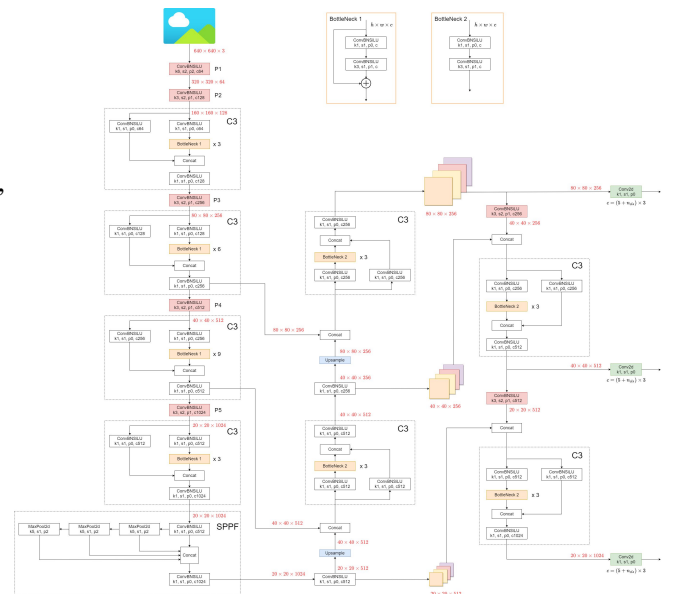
640 × 640 × 3

Conv2d
k6, s2, p2, c64
P1

320 × 320 × 64

ConvBNSiLU
k3, s2, p1, c128
P2

160 × 160 × 128

C3

ConvBNSiLU
k1, s1, p0, c64

ConvBNSiLU
k1, s1, p0, c64

BottleNeck 1
x 3

Concat

ConvBNSiLU
k1, s1, p0, c128

ConvBNSiLU
k3, s2, p1, c256
P3

80 × 80 × 256

C3

ConvBNSiLU
k1, s1, p0, c128

ConvBNSiLU
k1, s1, p0, c128

BottleNeck 1
x 6

Concat

ConvBNSiLU
k1, s1, p0, c256

ConvBNSiLU
k3, s2, p1, c512
P4

40 × 40 × 512

C3

ConvBNSiLU
k1, s1, p0, c256

ConvBNSiLU
k1, s1, p0, c256

BottleNeck 1
x 9

Concat

ConvBNSiLU
k1, s1, p0, c512

ConvBNSiLU
k3, s2, p1, c1024
P5

20 × 20 × 1024

C3

ConvBNSiLU
k1, s1, p0, c512

ConvBNSiLU
k1, s1, p0, c512

BottleNeck 1
x 3

Concat

ConvBNSiLU
k1, s1, p0, c1024

20 × 20 × 1024

SPPF

MaxPool2d
k5, s1, p2

MaxPool2d
k5, s1, p2

MaxPool2d
k5, s1, p2

ConvBNSiLU
k1, s1, p0, c512

Concat

ConvBNSiLU
k1, s1, p0, c1024

BottleNeck 1
h × w × c
ConvBNSiLU
k1, s1, p0, c
ConvBNSiLU
k3, s1, p1, c

BottleNeck 2
h × w × c
ConvBNSiLU
k1, s1, p0, c
ConvBNSiLU
k3, s1, p1, c

20 × 20 × 1024

ConvBNSiLU
k1, s1, p0, c512

20 × 20 × 512

Upsample

40 × 40 × 512

Concat

40 × 40 × 512

C3

ConvBNSiLU
k1, s1, p0, c512

Concat

BottleNeck 2
x 3

ConvBNSiLU
k1, s1, p0, c512

ConvBNSiLU
k1, s1, p0, c512

40 × 40 × 512

ConvBNSiLU
k1, s1, p0, c256

40 × 40 × 256

Upsample

80 × 80 × 256

80 × 80 × 256

Concat

C3

ConvBNSiLU
k1, s1, p0, c256

Concat

BottleNeck 2
x 3

ConvBNSiLU
k1, s1, p0, c256

ConvBNSiLU
k1, s1, p0, c256

80 × 80 × 256

80 × 80 × 256

Conv2d
k1, s1, p0
$c = (5 + n_{cls}) \times 3$

ConvBNSiLU
k3, s2, p1, c256

40 × 40 × 256

Concat

C3

ConvBNSiLU
k1, s1, p0, c256

ConvBNSiLU
k1, s1, p0, c256

BottleNeck 2
x 3

Concat

ConvBNSiLU
k1, s1, p0, c512

40 × 40 × 256

40 × 40 × 512

Conv2d
k1, s1, p0
$c = (5 + n_{cls}) \times 3$

ConvBNSiLU
k3, s2, p1, c512

20 × 20 × 512

Concat

C3

ConvBNSiLU
k1, s1, p0, c512

ConvBNSiLU
k1, s1, p0, c512

BottleNeck 2
x 3

Concat

ConvBNSiLU
k1, s1, p0, c1024

20 × 20 × 1024

Conv2d
k1, s1, p0
$c = (5 + n_{cls}) \times 3$

20 × 20 × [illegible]